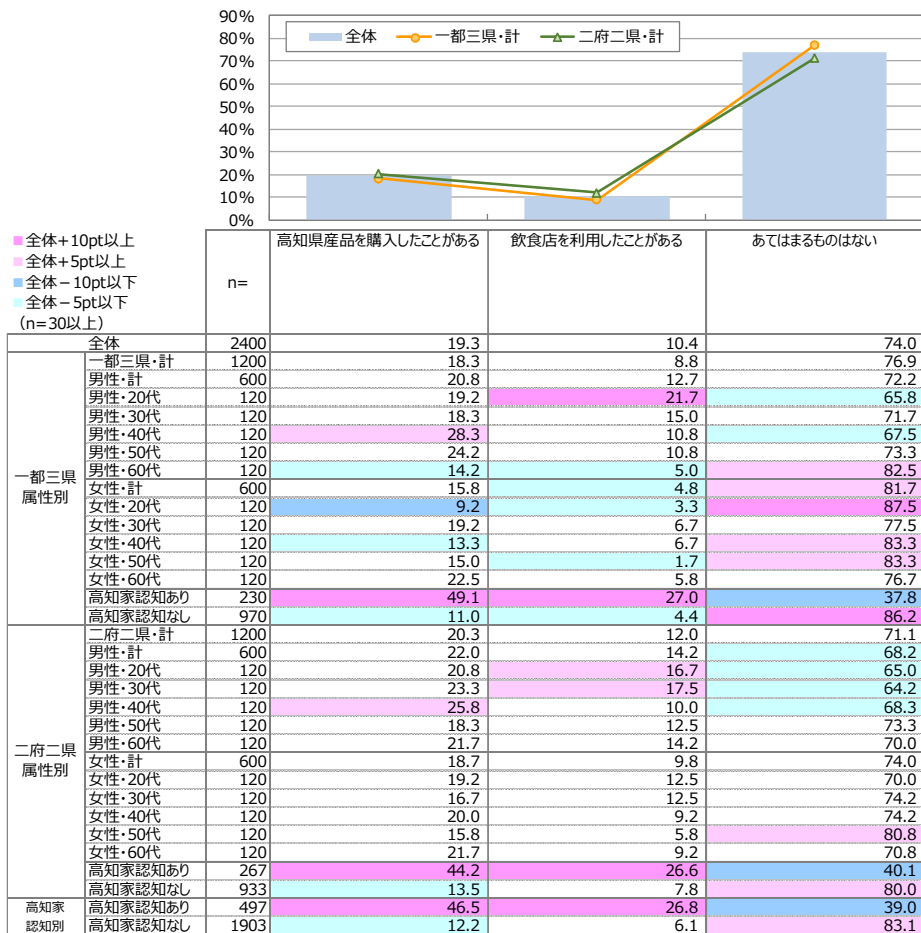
90%
80%
70%
60%
50%
40%
30%
20%
10%
0%

全体
一都三県・計
二府二県・計

■全体+10pt以上
■全体+5pt以上
■全体－10pt以下
■全体－5pt以下
（n=30以上）

| | | n= | 高知県産品を購入したことがある | 飲食店を利用したことがある | あてはまるものはない |
|---|---|---|---|---|---|
| 全体 | | 2400 | 19.3 | 10.4 | 74.0 |
| 一都三県属性別 | 一都三県・計 | 1200 | 18.3 | 8.8 | 76.9 |
| | 男性・計 | 600 | 20.8 | 12.7 | 72.2 |
| | 男性・20代 | 120 | 19.2 | 21.7 | 65.8 |
| | 男性・30代 | 120 | 18.3 | 15.0 | 71.7 |
| | 男性・40代 | 120 | 28.3 | 10.8 | 67.5 |
| | 男性・50代 | 120 | 24.2 | 10.8 | 73.3 |
| | 男性・60代 | 120 | 14.2 | 5.0 | 82.5 |
| | 女性・計 | 600 | 15.8 | 4.8 | 81.7 |
| | 女性・20代 | 120 | 9.2 | 3.3 | 87.5 |
| | 女性・30代 | 120 | 19.2 | 6.7 | 77.5 |
| | 女性・40代 | 120 | 13.3 | 6.7 | 83.3 |
| | 女性・50代 | 120 | 15.0 | 1.7 | 83.3 |
| | 女性・60代 | 120 | 22.5 | 5.8 | 76.7 |
| | 高知家認知あり | 230 | 49.1 | 27.0 | 37.8 |
| | 高知家認知なし | 970 | 11.0 | 4.4 | 86.2 |
| 二府二県属性別 | 二府二県・計 | 1200 | 20.3 | 12.0 | 71.1 |
| | 男性・計 | 600 | 22.0 | 14.2 | 68.2 |
| | 男性・20代 | 120 | 20.8 | 16.7 | 65.0 |
| | 男性・30代 | 120 | 23.3 | 17.5 | 64.2 |
| | 男性・40代 | 120 | 25.8 | 10.0 | 68.3 |
| | 男性・50代 | 120 | 18.3 | 12.5 | 73.3 |
| | 男性・60代 | 120 | 21.7 | 14.2 | 70.0 |
| | 女性・計 | 600 | 18.7 | 9.8 | 74.0 |
| | 女性・20代 | 120 | 19.2 | 12.5 | 70.0 |
| | 女性・30代 | 120 | 16.7 | 12.5 | 74.2 |
| | 女性・40代 | 120 | 20.0 | 9.2 | 74.2 |
| | 女性・50代 | 120 | 15.8 | 5.8 | 80.8 |
| | 女性・60代 | 120 | 21.7 | 9.2 | 70.8 |
| | 高知家認知あり | 267 | 44.2 | 26.6 | 40.1 |
| | 高知家認知なし | 933 | 13.5 | 7.8 | 80.0 |
| 高知家認知別 | 高知家認知あり | 497 | 46.5 | 26.8 | 39.0 |
| | 高知家認知なし | 1903 | 12.2 | 6.1 | 83.1 |